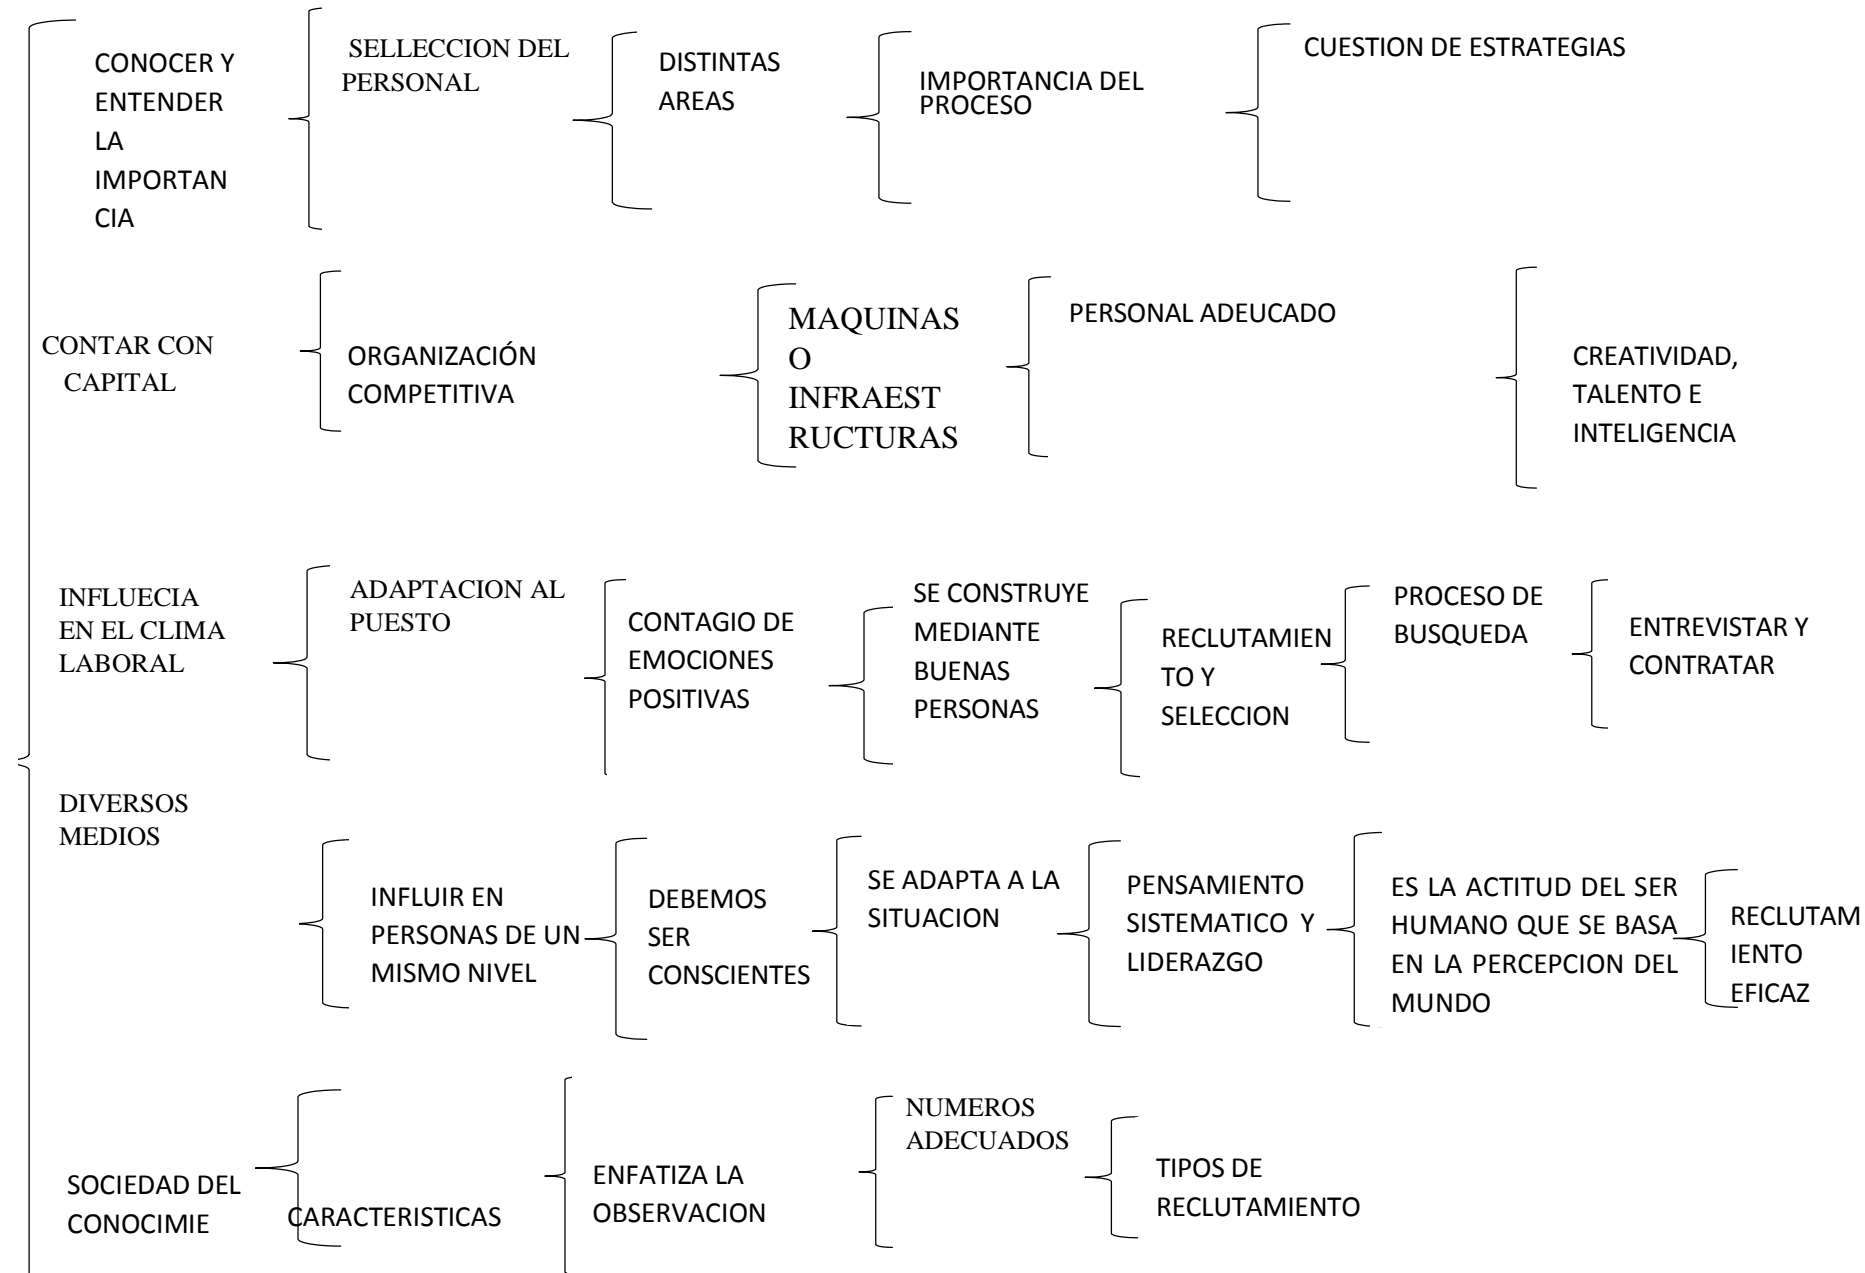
CONOCER Y ENTENDER LA IMPORTANCIA

SELLECCION DEL PERSONAL

DISTINTAS AREAS

IMPORTANCIA DEL PROCESO

CUESTION DE ESTRATEGIAS

CONTAR CON CAPITAL

ORGANIZACIÓN COMPETITIVA

MAQUINAS O INFRAESTRUCTURAS

PERSONAL ADEUCADO

CREATIVIDAD, TALENTO E INTELIGENCIA

INFLUECIA EN EL CLIMA LABORAL

ADAPTACION AL PUESTO

CONTAGIO DE EMOCIONES POSITIVAS

SE CONSTRUYE MEDIANTE BUENAS PERSONAS

RECLUTAMIENTO Y SELECCION

PROCESO DE BUSQUEDA

ENTREVISTAR Y CONTRATAR

DIVERSOS MEDIOS

INFLUIR EN PERSONAS DE UN MISMO NIVEL

DEBEMOS SER CONSCIENTES

SE ADAPTA A LA SITUACION

PENSAMIENTO SISTEMATICO Y LIDERAZGO

ES LA ACTITUD DEL SER HUMANO QUE SE BASA EN LA PERCEPCION DEL MUNDO

RECLUTAMIENTO EFICAZ

SOCIEDAD DEL CONOCIMIE

CARACTERISTICAS

ENFATIZA LA OBSERVACION

NUMEROS ADECUADOS

TIPOS DE RECLUTAMIENTO